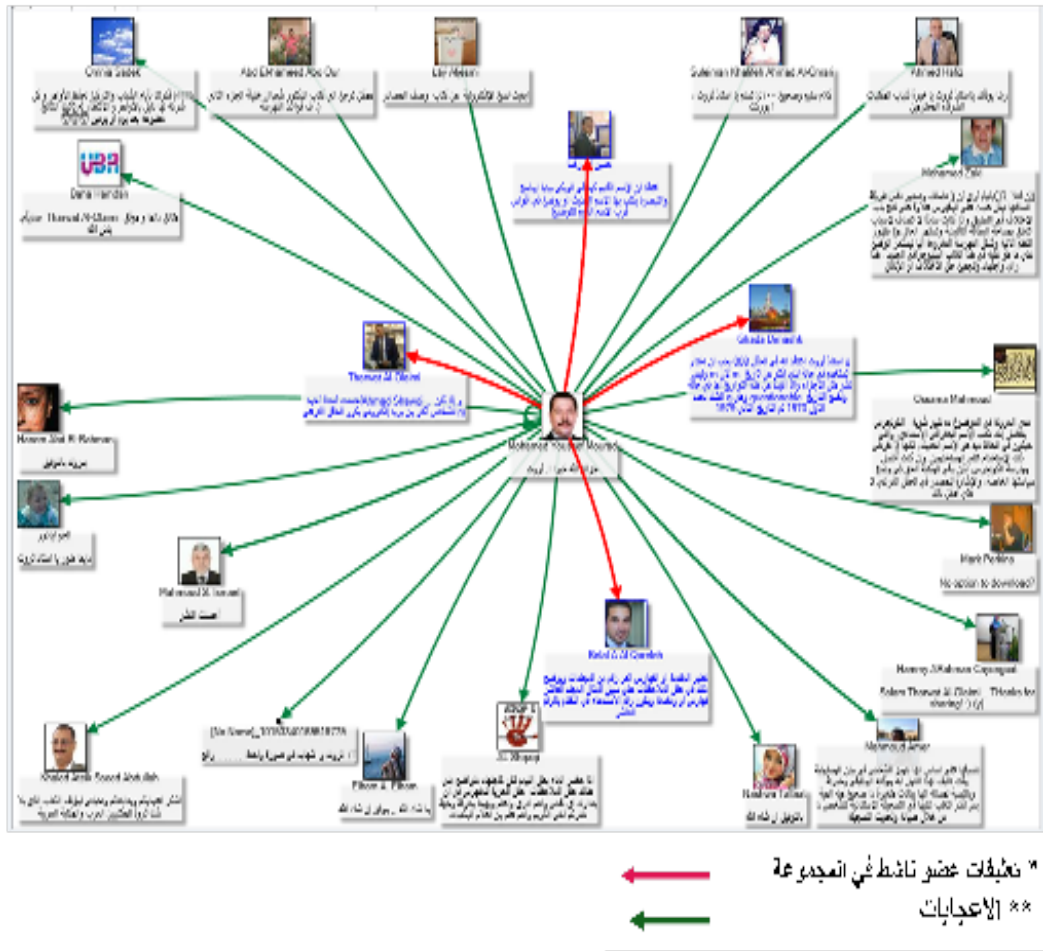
Omnia Sadek

Abd Elhameed Abo Dur

Lay Aleem

Suleiman Khaleel Ahmed Al-Omari

Ahmed Hafiz

Mohamed Zaki

Dana Hamdan

Thanaa Al-Zloni

Mohamed Yousef Mourad

Mohamed Hamdy

Osama Mahmoud

Mark Perkins

No option to download?

Mahmoud Al Issawi

Khaled Saad

Hammy Al-Rahman

Ellen A. Ellison

Al-Shogari

Nashwa Talaat

Mahmoud Amer

[No Name]_100004096818778

* تعليقات عضو ناشط في المجموعة

** الاعجابات